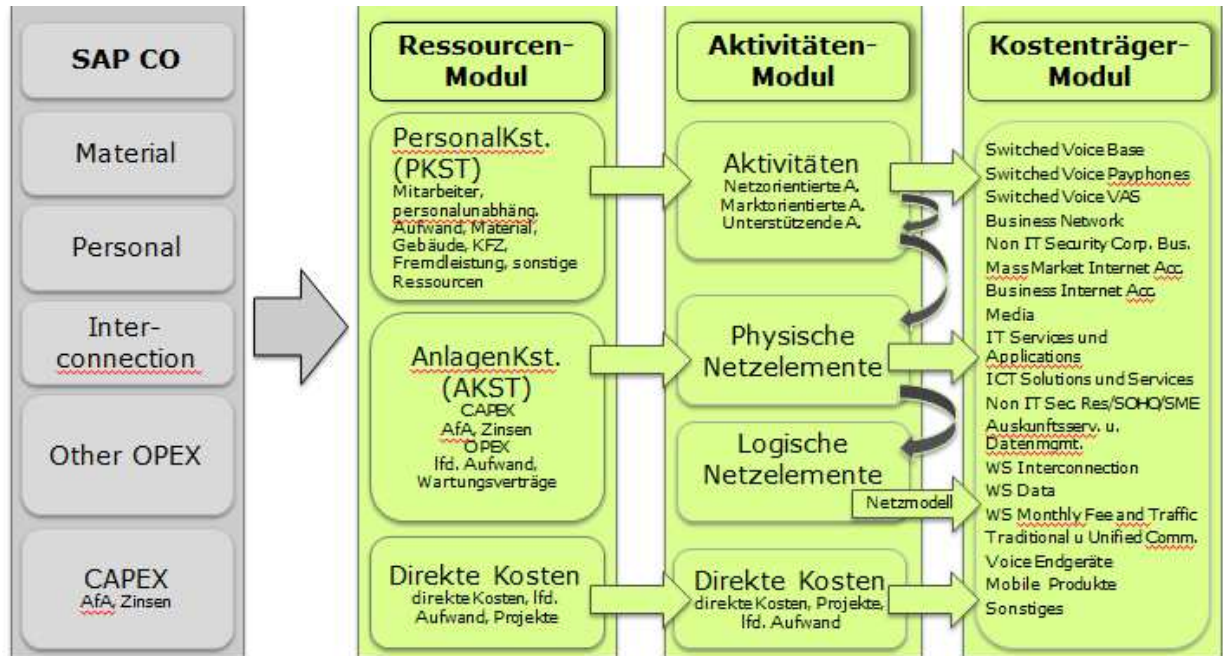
SAP CO

Material

Personal

Inter-connection

Other OPEX

CAPEX
AfA, Zinsen

Ressourcen-Modul

PersonalKst. (PKST)
Mitarbeiter, personalunabhäng. Aufwand, Material, Gebäude, KFZ, Fremdleistung, sonstige Ressourcen

AnlagenKst. (AKST)
CAPEX
AfA, Zinsen
OPEX
lfd. Aufwand, Wartungsverträge

Direkte Kosten
direkte Kosten, lfd. Aufwand, Projekte

Aktivitäten-Modul

Aktivitäten
Netzorientierte A.
Marktorientierte A.
Unterstützende A.

Physische Netzelemente

Logische Netzelemente

Netzmodell

Direkte Kosten
direkte Kosten, Projekte, lfd. Aufwand

Kostenträger-Modul

Switched Voice Base
Switched Voice Payphones
Switched Voice VAS
Business Network
Non IT Security Corp. Bus.
Mass Market Internet Acc.
Business Internet Acc.
Media
IT Services und Applications
ICT Solutions und Services
Non IT Sec. Res/SOHO/SME
Auskunftsserv. u. Datenmgmt.
WS Interconnection
WS Data
WS Monthly Fee and Traffic
Traditional u Unified Comm.
Voice Endgeräte
Mobile Produkte
Sonstiges